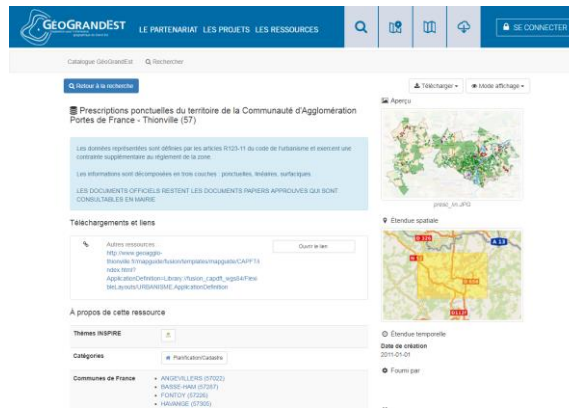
GéoGrandEst

LE PARTENARIAT LES PROJETS LES RESSOURCES

SE CONNECTER

Catalogue GéoGrandEst Q Rechercher

Retour à la recherche

Télécharger Mode affichage

Prescriptions ponctuelles du territoire de la Communauté d'Agglomération Portes de France - Thionville (57)

Les données représentées sont définies par les articles R123-11 du code de l'urbanisme et exercent une contrainte supplémentaire au règlement de la zone.

Les informations sont décomposées en trois couches : ponctuelles, linéaires, surfaciques.

LES DOCUMENTS OFFICIELS RESTENT LES DOCUMENTS PAPIERS APPROUVES QUI SONT CONSULTABLES EN MAIRIE

Téléchargements et liens

Autres ressources :
http://www.geoagglo-thionville.fr/mapguide/fusion/templates/mapguide/CAPFT/index.html?ApplicationDefinition=Library://fusion_capdft_wgs84/FlexibleLayouts/URBANISME.ApplicationDefinition

Ouvrir le lien

À propos de cette ressource

| Thèmes INSPIRE | |
|---|---|
| Catégories | Planification/Cadastre |
| Communes de France | ANGEVILLERS (57022)<br>BASSE-HAM (57057)<br>FONTOY (57226)<br>HAVANGE (57305) |

Aperçu

presc_lin.JPG

Étendue spatiale

Étendue temporelle

Date de création
2011-01-01

Fourni par